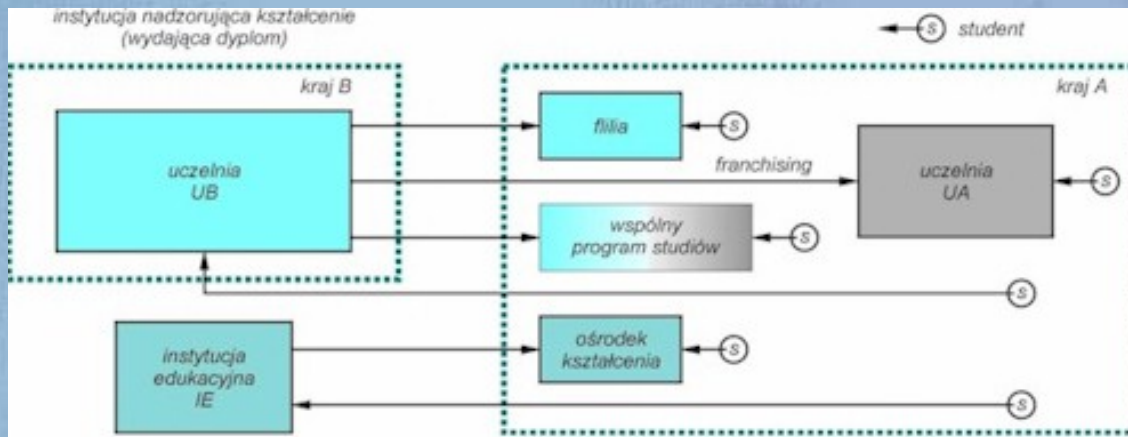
instytucja nadzorująca kształcenie (wydająca dyplom)

s student

kraj B

kraj A

uczelnia UB

filia

s

franchising

uczelnia UA

s

wspólny program studiów

s

s

instytucja edukacyjna IE

ośrodek kształcenia

s

s